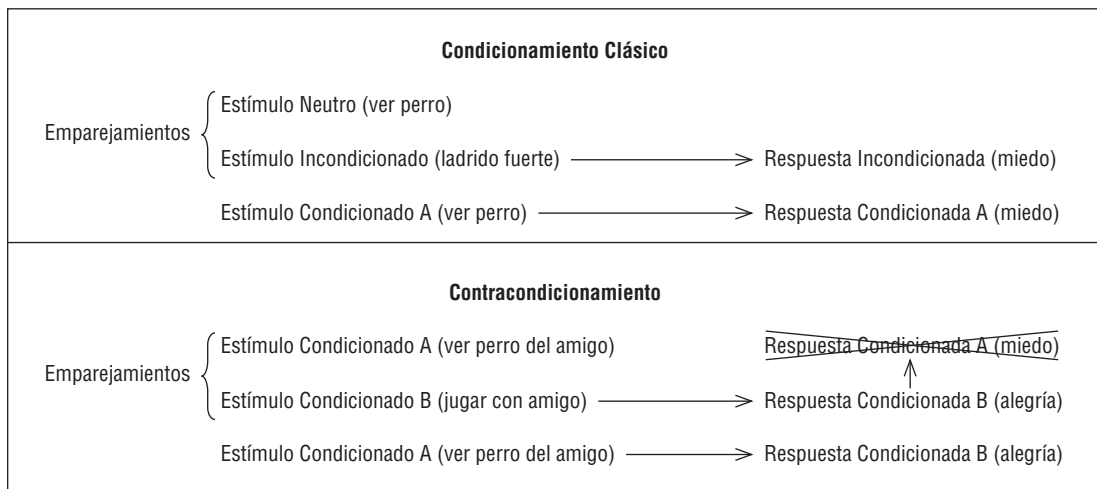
Condicionamiento Clásico

Emparejamientos
Estímulo Neutro (ver perro)
Estímulo Incondicionado (ladrido fuerte) → Respuesta Incondicionada (miedo)

Estímulo Condicionado A (ver perro) → Respuesta Condicionada A (miedo)

Contracondicionamiento

Emparejamientos
Estímulo Condicionado A (ver perro del amigo) Respuesta Condicionada A (miedo)
Estímulo Condicionado B (jugar con amigo) → Respuesta Condicionada B (alegría)

Estímulo Condicionado A (ver perro del amigo) → Respuesta Condicionada B (alegría)